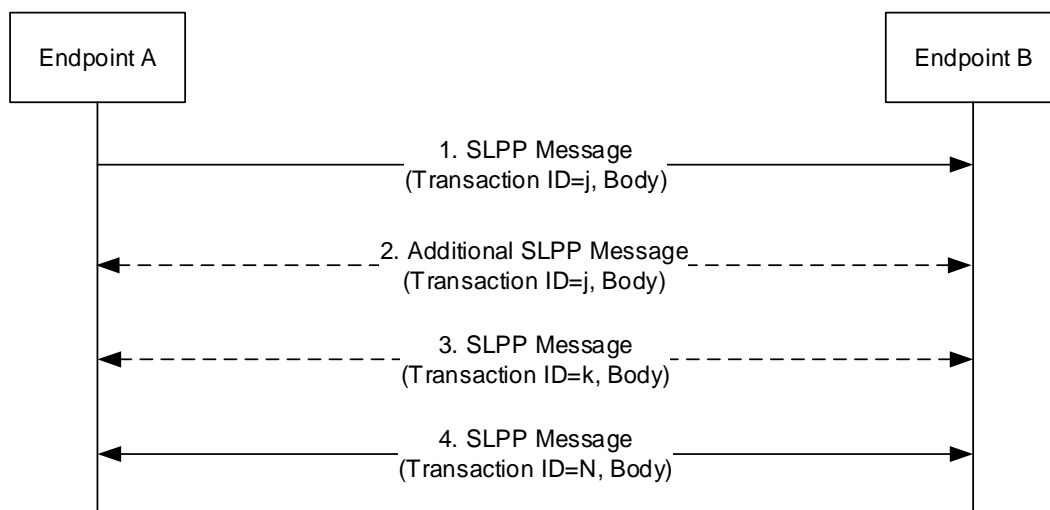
Endpoint A

Endpoint B

1. SLPP Message
(Transaction ID=j, Body)

2. Additional SLPP Message
(Transaction ID=j, Body)

3. SLPP Message
(Transaction ID=k, Body)

4. SLPP Message
(Transaction ID=N, Body)